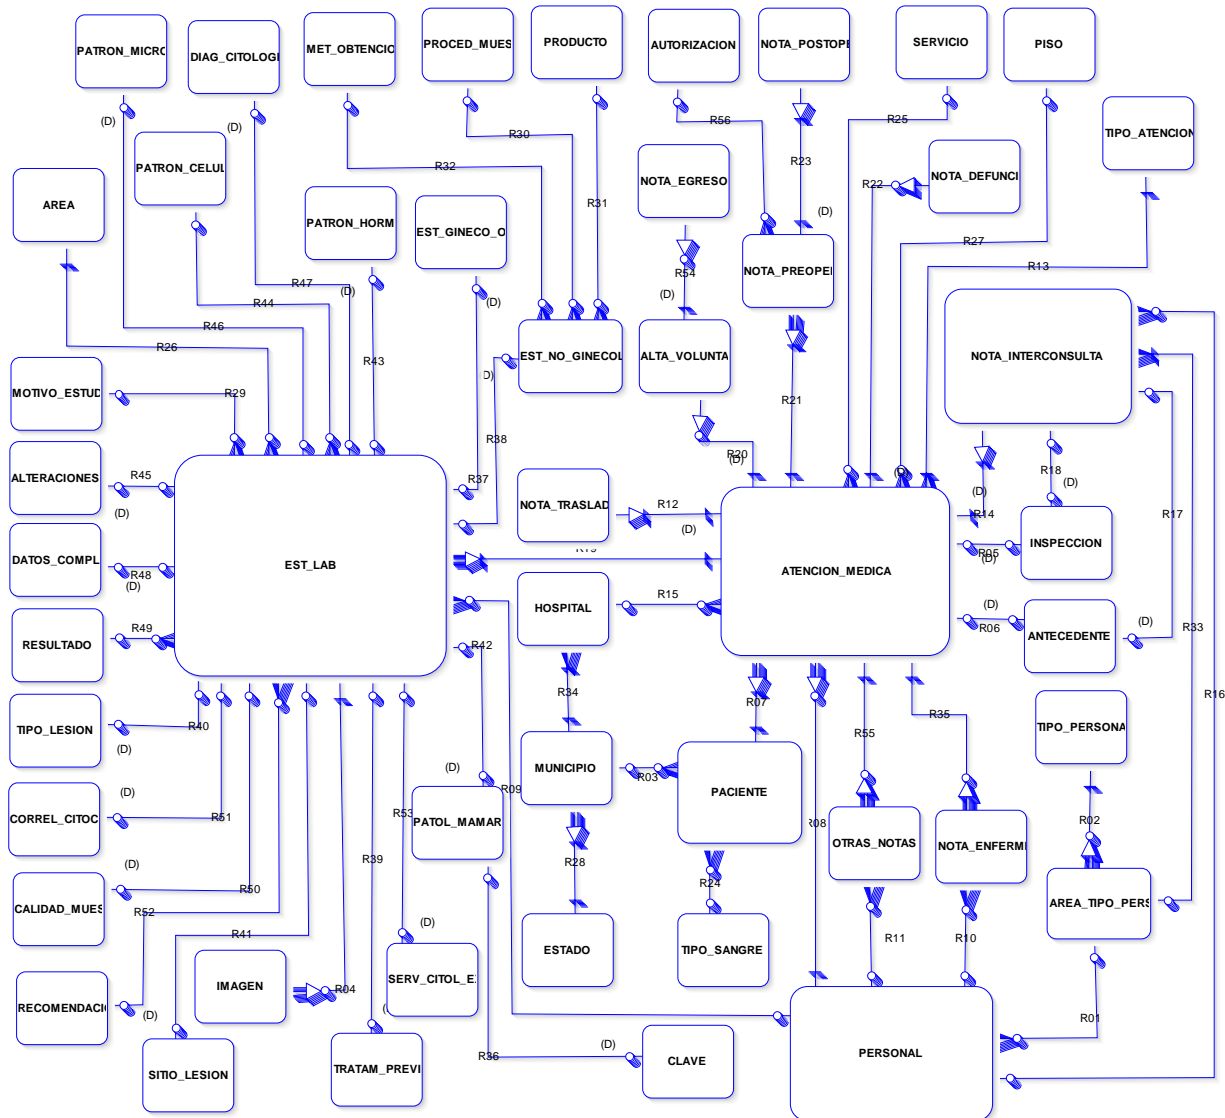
PATRON_MICRO
DIAG_CITOLOGI
MET_OBTENCIO
PROCED_MUES
PRODUCTO
AUTORIZACION
NOTA_POSTOPE
SERVICIO
PISO
TIPO_ATENCION
AREA
PATRON_CELUL
PATRON_HORM
EST_GINECO_O
NOTA_EGRESO
NOTA_PREOPEI
NOTA_DEFUNCI
EST_NO_GINECOL
ALTA_VOLUNTA
NOTA_INTERCONSULTA
MOTIVO_ESTUD
ALTERACIONES
DATOS_COMPL
RESULTADO
TIPO_LESION
CORREL_CITOC
CALIDAD_MUES
RECOMENDACI
EST_LAB
NOTA_TRASLAD
ATENCION_MEDICA
INSPECCION
ANTECEDENTE
HOSPITAL
MUNICIPIO
PACIENTE
TIPO_PERSONA
PATOL_MAMAR
OTRAS_NOTAS
NOTA_ENFERMI
AREA_TIPO_PERS
ESTADO
TIPO_SANGRE
IMAGEN
SERV_CITOL_E
SITIO_LESION
TRATAM_PREVI
CLAVE
PERSONAL
(D) (D) R30 R56 R25 R32 R31 R23 R22 (D) R47 R44 (D) R27 R13 R54 R46 (D) (D) R26 R43 R21 R29 R38 R20 (D) R18 (D) R45 R37 R12 (D) R14 R17 (D) R05 R48 (D) R15 (D) R06 R33 R49 (D) R42 R16 R34 R07 R40 (D) R55 R35 (D) R09 R03 (D) R51 R53 R08 R02 (D) R28 R24 R50 R39 R52 (D) R41 R11 R10 R04 R01 (D) (D) R36